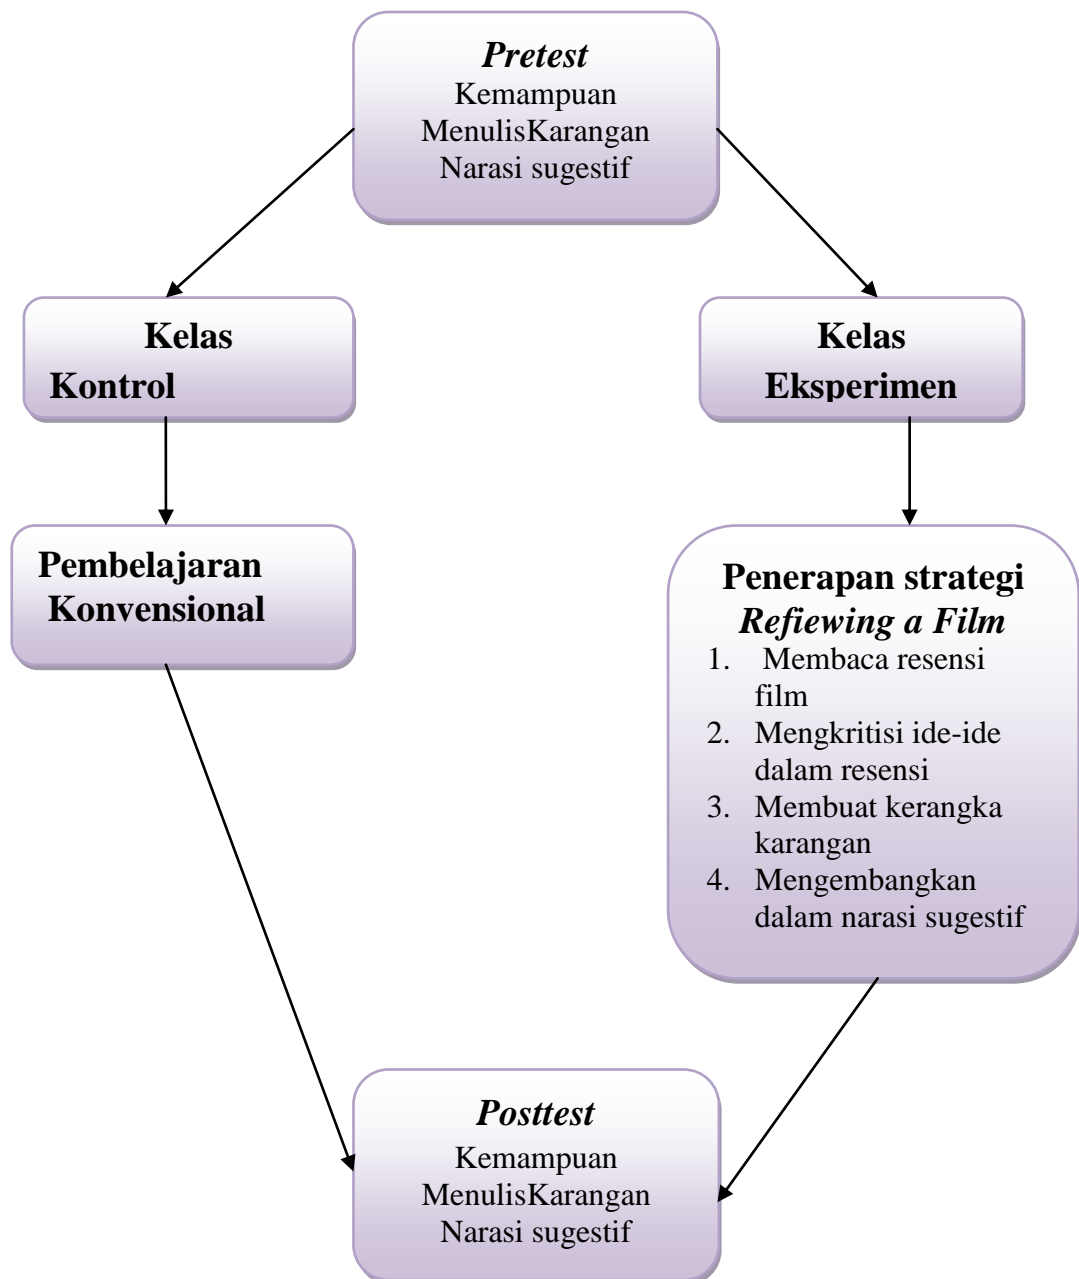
*Pretest*
Kemampuan MenulisKarangan Narasi sugestif

**Kelas Kontrol**

**Kelas Eksperimen**

**Pembelajaran Konvensional**

**Penerapan strategi *Refiewing a Film***
1. Membaca resensi film
2. Mengkritisi ide-ide dalam resensi
3. Membuat kerangka karangan
4. Mengembangkan dalam narasi sugestif

*Posttest*
Kemampuan MenulisKarangan Narasi sugestif